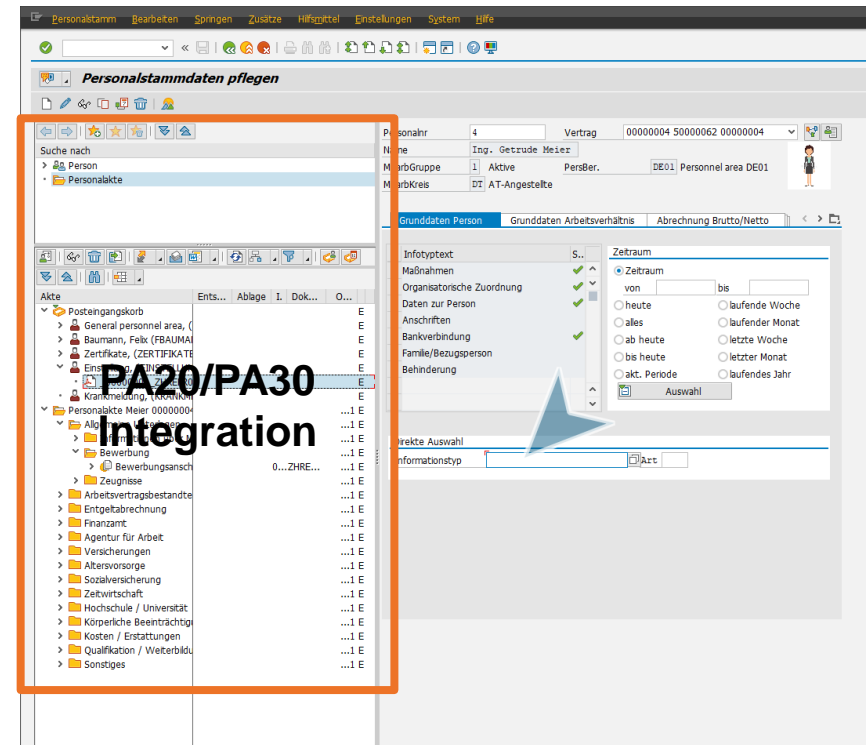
Personalstamm Bearbeiten Springen Zusätze Hilfsmittel Einstellungen System Hilfe

Personalstammdaten pflegen

Suche nach
Person
Personalakte

Personalnr 4
Vertrag 00000004 50000062 00000004
Name Ing. Getrude Meier
MitarbGruppe 1 Aktive
PersBer. DE01 Personnel area DE01
MitarbKreis DT AT-Angestellte

Grunddaten Person | Grunddaten Arbeitsverhältnis | Abrechnung Brutto/Netto

| Infotyptext | S... |
|---|---|
| Maßnahmen | ✓ |
| Organisatorische Zuordnung | ✓ |
| Daten zur Person | ✓ |
| Anschriften | |
| Bankverbindung | ✓ |
| Familie/Bezugsperson | |
| Behinderung | |

Zeitraum
Zeitraum
von bis
heute
laufende Woche
alles
laufender Monat
ab heute
letzte Woche
bis heute
letzter Monat
akt. Periode
laufendes Jahr
Auswahl

Direkte Auswahl
Informationstyp
Art

| Akte | Ents... | Ablage | I. | Dok... | O... |
|---|---|---|---|---|---|
| Posteingangskorb | | | | | |
| General personnel area, ( | | | | | E |
| Baumann, Felix (FBAUMA | | | | | E |
| Zertifikate, (ZERTIFIKATE | | | | | E |
| Eins... | | | | | E |
| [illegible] | | | | | E |
| Krankmeldung, (KRANKM | | | | | E |
| Personalakte Meier 00000000 | | | | | ...1 E |
| Allg... | | | | | ...1 E |
| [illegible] | | | | | ...1 E |
| Bewerbung | | | | | ...1 E |
| Bewerbungsansch | | | | 0...ZHRE... | ...1 E |
| Zeugnisse | | | | | ...1 E |
| Arbeitsvertragsbestandte | | | | | ...1 E |
| Entgeltabrechnung | | | | | ...1 E |
| Finanzamt | | | | | ...1 E |
| Agentur für Arbeit | | | | | ...1 E |
| Versicherungen | | | | | ...1 E |
| Altersvorsorge | | | | | ...1 E |
| Sozialversicherung | | | | | ...1 E |
| Zeitwirtschaft | | | | | ...1 E |
| Hochschule / Universität | | | | | ...1 E |
| Körperliche Beeinträchtig | | | | | ...1 E |
| Kosten / Erstattungen | | | | | ...1 E |
| Qualifikation / Weiterbildu | | | | | ...1 E |
| Sonstiges | | | | | ...1 E |

PA20/PA30
Integration